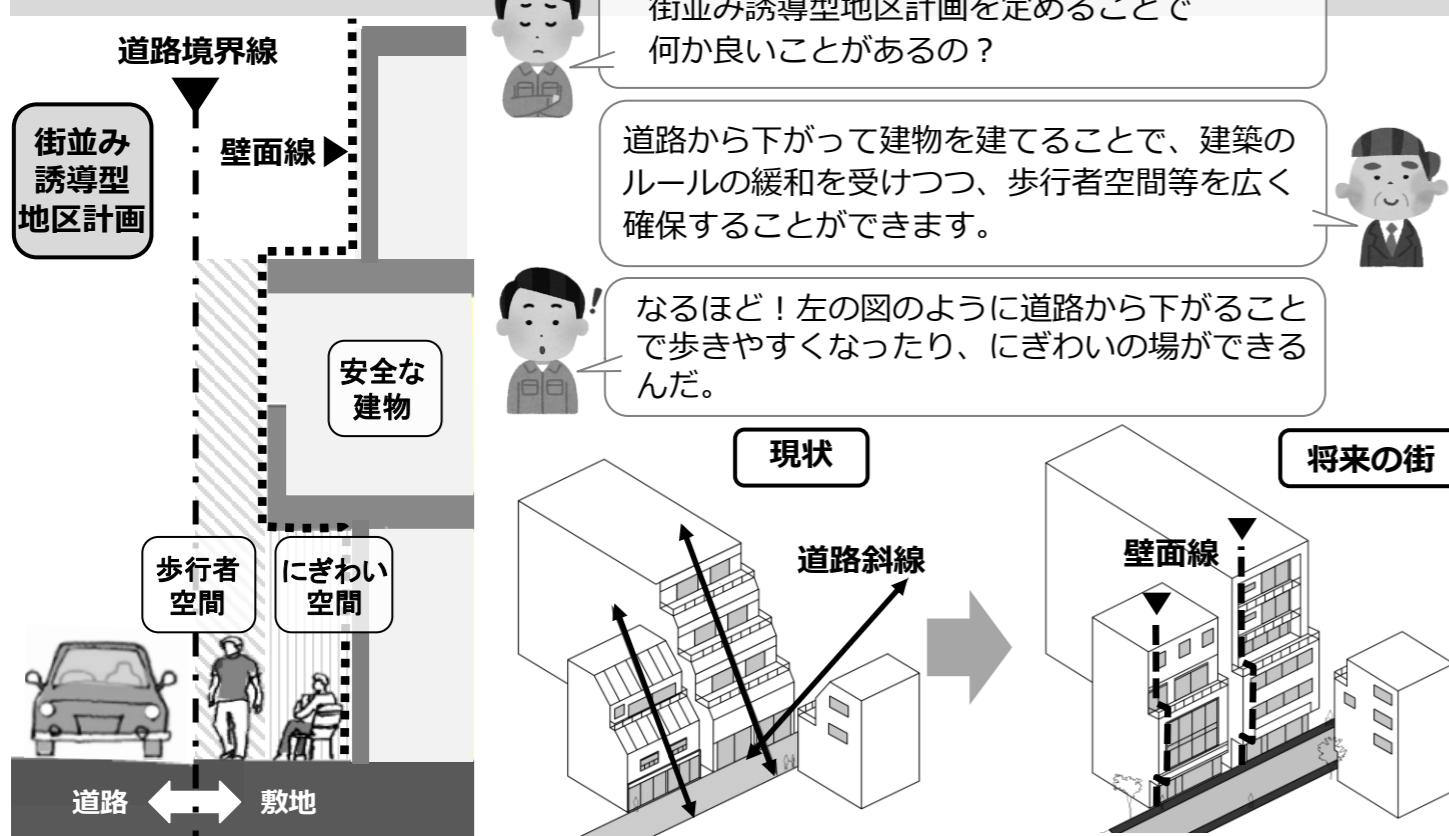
道路境界線

街並み誘導型地区計画

壁面線▶

安全な建物

歩行者空間

にぎわい空間

道路

敷地

街並み誘導型地区計画を定めることで何か良いことがあるの？

道路から下がって建物を建てることで、建築のルールの緩和を受けつつ、歩行者空間等を広く確保することができます。

なるほど！左の図のように道路から下がることで歩きやすくなったり、にぎわいの場ができるんだ。

現状

道路斜線

将来の街

壁面線